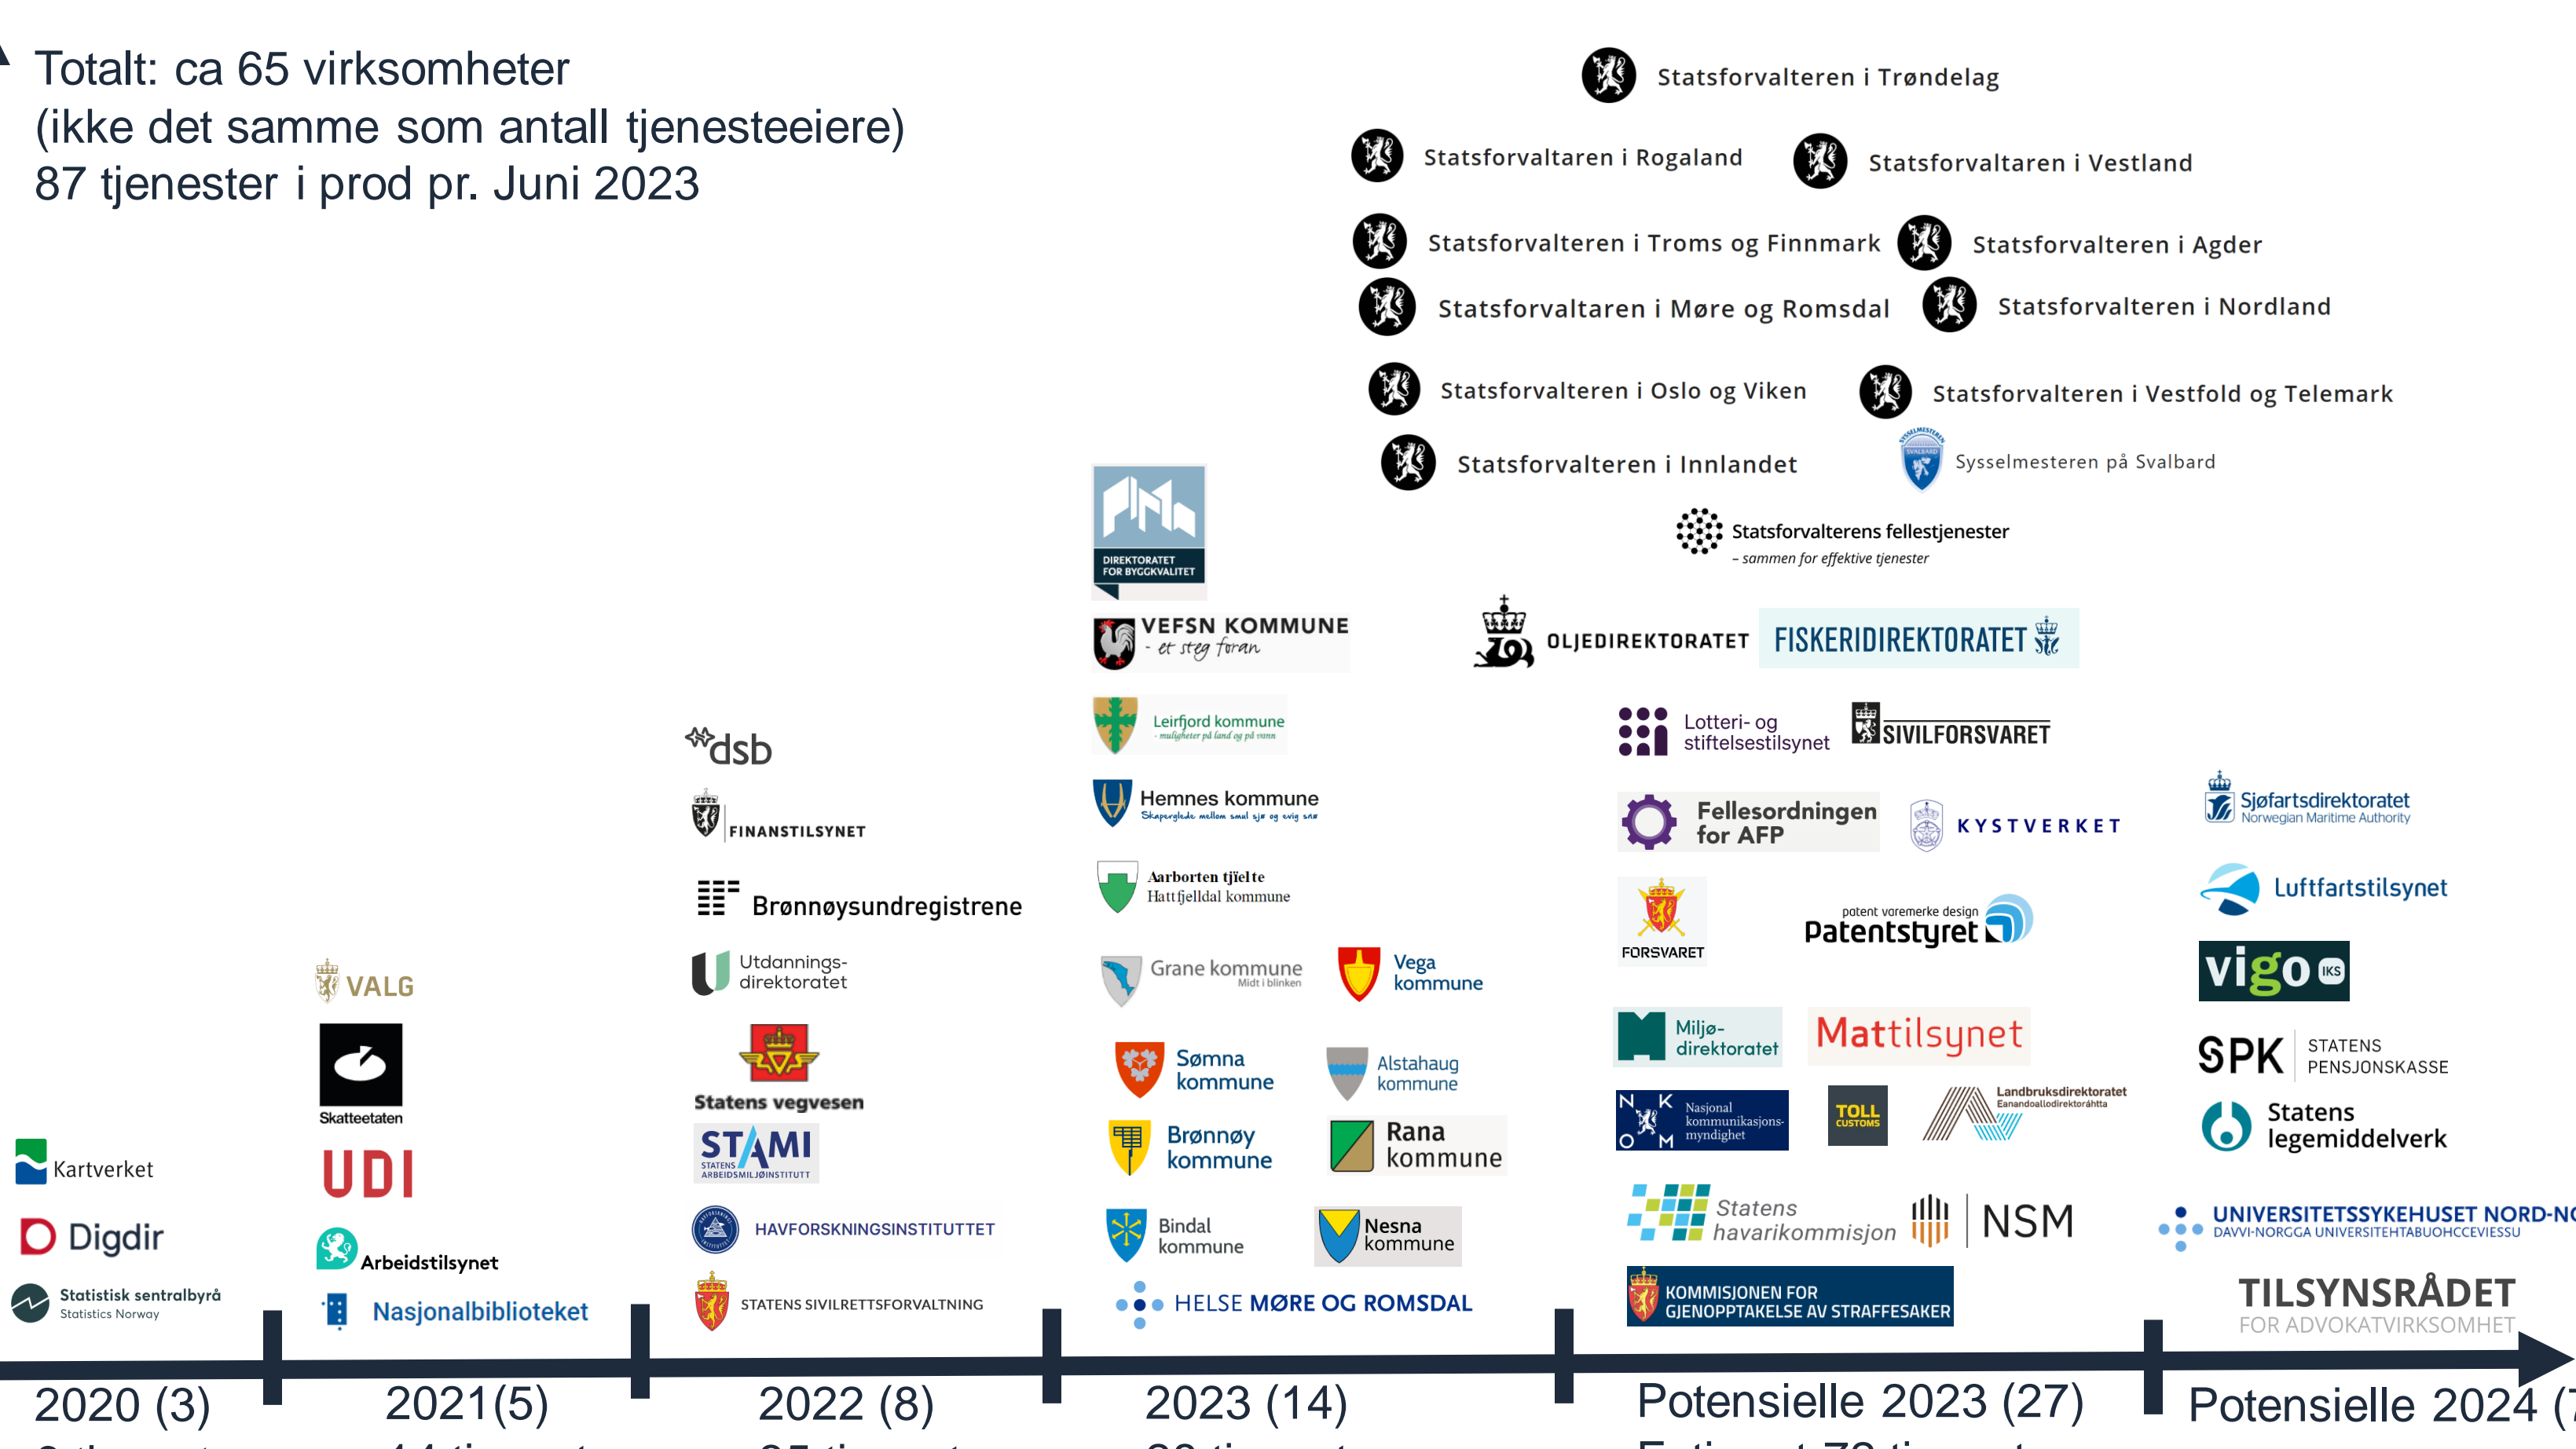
Totalt: ca 65 virksomheter
(ikke det samme som antall tjenesteeiere)
87 tjenester i prod pr. Juni 2023

Statsforvalteren i Trøndelag
Statsforvaltaren i Rogaland
Statsforvaltaren i Vestland
Statsforvalteren i Troms og Finnmark
Statsforvalteren i Agder
Statsforvaltaren i Møre og Romsdal
Statsforvalteren i Nordland
Statsforvalteren i Oslo og Viken
Statsforvalteren i Vestfold og Telemark
Statsforvalteren i Innlandet
Sysselmesteren på Svalbard
Statsforvalterens fellestjenester
– sammen for effektive tjenester

Kartverket
Digdir
Statistisk sentralbyrå
Statistics Norway

VALG
Skatteetaten
UDI
Arbeidstilsynet
Nasjonalbiblioteket

dsb
FINANSTILSYNET
Brønnøysundregistrene
Utdannings-direktoratet
Statens vegvesen
STAMI
STATENS ARBEIDSMILJØINSTITUTT
HAVFORSKNINGSINSTITUTTET
STATENS SIVILRETTSFORVALTNING

DIREKTORATET FOR BYGGKVALITET
VEFSN KOMMUNE
- et steg foran
Leirfjord kommune
- muligheter på land og på vann
Hemnes kommune
Skaperglede mellom smul sjø og evig snø
Aarborten tjïelte
Hattfjelldal kommune
Grane kommune
Midt i blinken
Vega kommune
Sømna kommune
Alstahaug kommune
Brønnøy kommune
Rana kommune
Bindal kommune
Nesna kommune
HELSE MØRE OG ROMSDAL

OLJEDIREKTORATET
FISKERIDIREKTORATET
Lotteri- og stiftelsestilsynet
SIVILFORSVARET
Fellesordningen for AFP
KYSTVERKET
FORSVARET
potent varemerke design
Patentstyret
Miljø-direktoratet
Mattilsynet
N K O M
Nasjonal kommunikasjons-myndighet
TOLL CUSTOMS
Landbruksdirektoratet
Eanandoallodirektoráhtta
Statens havarikommisjon
NSM
KOMMISJONEN FOR GJENOPPTAKELSE AV STRAFFESAKER

Sjøfartsdirektoratet
Norwegian Maritime Authority
Luftfartstilsynet
vigo IKS
SPK STATENS PENSJONSKASSE
Statens legemiddelverk
UNIVERSITETSSYKEHUSET NORD-N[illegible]
DAVVI-NORGGA UNIVERSITEHTABUOHCCEVIESSU
TILSYNSRÅDET
FOR ADVOKATVIRKSOMHET

2020 (3)
2021(5)
2022 (8)
2023 (14)
Potensielle 2023 (27)
Potensielle 2024 ([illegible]